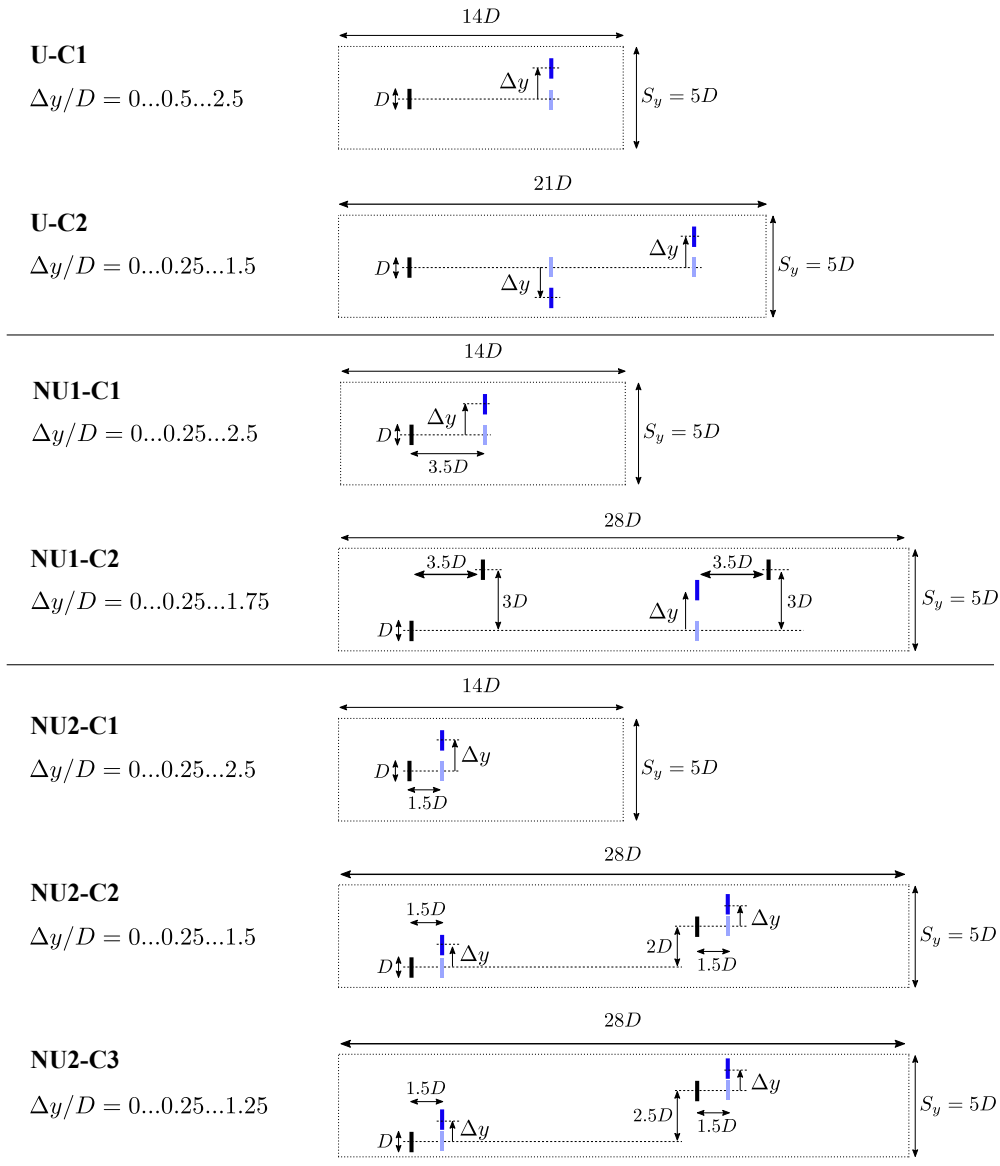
**U-C1**
$\Delta y/D = 0...0.5...2.5$

$14D$
$\Delta y$
$D$
$S_y = 5D$

**U-C2**
$\Delta y/D = 0...0.25...1.5$

$21D$
$\Delta y$
$D$
$\Delta y$
$S_y = 5D$

**NU1-C1**
$\Delta y/D = 0...0.25...2.5$

$14D$
$\Delta y$
$D$
$3.5D$
$S_y = 5D$

**NU1-C2**
$\Delta y/D = 0...0.25...1.75$

$28D$
$3.5D$
$3.5D$
$3D$
$\Delta y$
$3D$
$D$
$S_y = 5D$

**NU2-C1**
$\Delta y/D = 0...0.25...2.5$

$14D$
$\Delta y$
$D$
$1.5D$
$S_y = 5D$

**NU2-C2**
$\Delta y/D = 0...0.25...1.5$

$28D$
$1.5D$
$\Delta y$
$\Delta y$
$2D$
$D$
$1.5D$
$S_y = 5D$

**NU2-C3**
$\Delta y/D = 0...0.25...1.25$

$28D$
$1.5D$
$\Delta y$
$2.5D$
$1.5D$
$\Delta y$
$D$
$S_y = 5D$